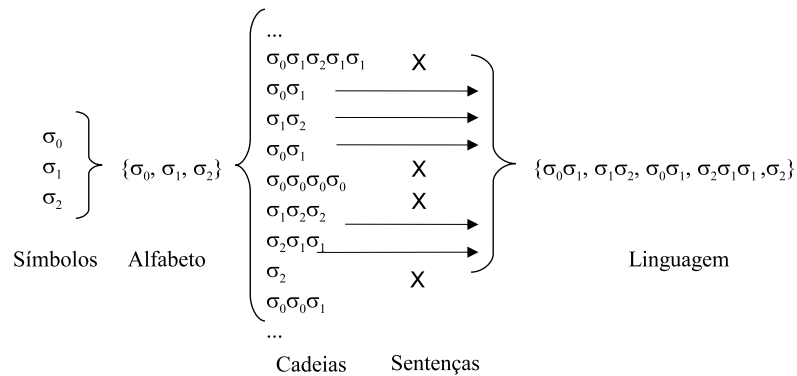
$\sigma_0$
$\sigma_1$
$\sigma_2$

Símbolos

$\{\sigma_0, \sigma_1, \sigma_2\}$

Alfabeto

...
$\sigma_0\sigma_1\sigma_2\sigma_1\sigma_1$ X
$\sigma_0\sigma_1$
$\sigma_1\sigma_2$
$\sigma_0\sigma_1$ X
$\sigma_0\sigma_0\sigma_0\sigma_0$ X
$\sigma_1\sigma_2\sigma_2$
$\sigma_2\sigma_1\sigma_1$
$\sigma_2$ X
$\sigma_0\sigma_0\sigma_1$
...

Cadeias

Sentenças

$\{\sigma_0\sigma_1, \sigma_1\sigma_2, \sigma_0\sigma_1, \sigma_2\sigma_1\sigma_1, \sigma_2\}$

Linguagem